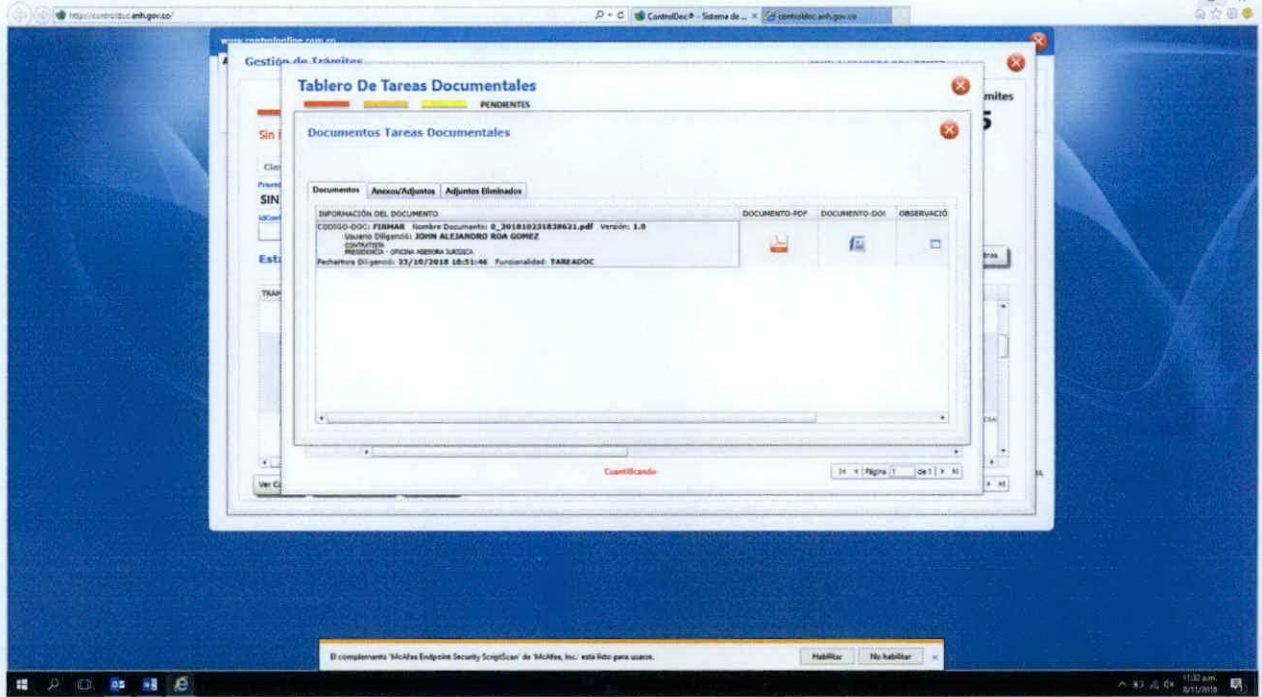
http://controldoc.anh.gov.co/

ControlDoc® - Sistema de ... × controldoc.anh.gov.co

www.controlonline.com.co

Gestión de Trámites

Sin

Cla

SIN

Est

TRA

mites

5

tras

Ver C

Tablero De Tareas Documentales

PENDIENTES

Documentos Tareas Documentales

Documentos | Anexos/Adjuntos | Adjuntos Eliminados

| INFORMACIÓN DEL DOCUMENTO | DOCUMENTO-PDF | DOCUMENTO-DOC | OBSERVACIÓ |
|---|---|---|---|
| CODIGO-DOC: FIRMAR Nombre Documento: 0_201810231838621.pdf Versión: 1.0 Usuario Diligenció: JOHN ALEJANDRO ROA GOMEZ CONTRATISTA PRESIDENCIA - OFICINA ASESORA JURIDICA FechaHora Diligenció: 23/10/2018 18:51:46 Funcionalidad: TAREADOC | | | |

Cuantificando

Página 1 de 1

El complemento 'McAfee Endpoint Security ScriptScan' de 'McAfee, Inc.' está listo para usarse.

Habilitar | No habilitar

11:32 a.m. 8/11/2018